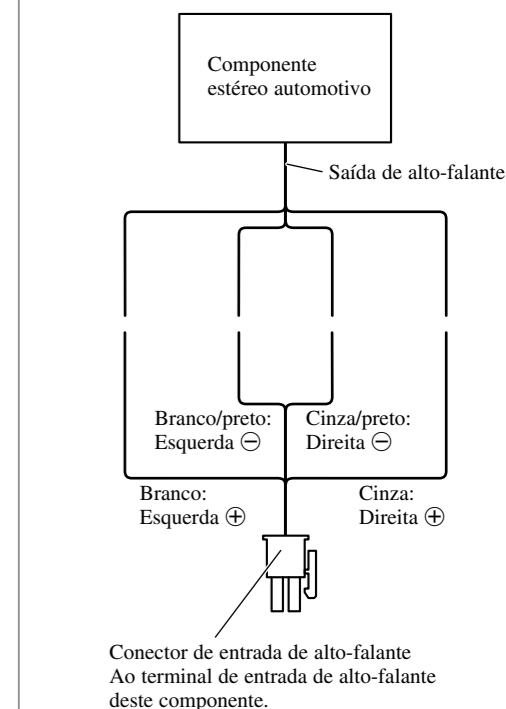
Componente estéreo automotivo

Saída de alto-falante

Branco/preto: Esquerda ⊖

Cinza/preto: Direita ⊖

Branco: Esquerda ⊕

Cinza: Direita ⊕

Conector de entrada de alto-falante
Ao terminal de entrada de alto-falante deste componente.